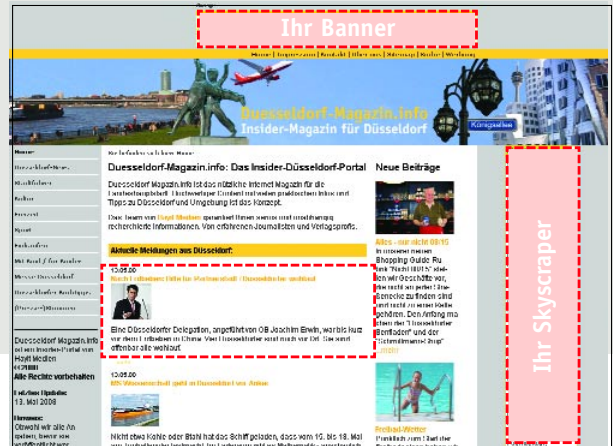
Ihr Banner

Home | Impressum | Kontakt | Über uns | Sitemap | Suche | Werbung

Duesseldorf-Magazin.info
Insider-Magazin für Düsseldorf

Königsallee

Home
Düsseldorf-News
Stadtleben
Kultur
Freizeit
Sport
Fußball
Mit Kind & Kegel
Messe Düsseldorf
Düsseldorfer Anzeigen
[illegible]

Duesseldorf-Magazin.info ist ein Insider-Portal von Haytt Medien ©2008
Alle Rechte vorbehalten

Letztes Update:
13. Mai 2008

Hinweis:
Obwohl wir alle An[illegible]

Sie befinden sich hier: Home

Duesseldorf-Magazin.info: Das Insider-Düsseldorf-Portal

Duesseldorf-Magazin.info ist das nützliche Internet-Magazin für die Landeshauptstadt. Hochwertiger Content mit vielen praktischen Infos und Tipps zu Düsseldorf und Umgebung ist das Konzept.

Das Team von Haytt Medien spendet Ihnen seriös und unabhängig recherchierte Informationen. Von erfahrenen Journalisten und Verlagsprofis.

Aktuelle Meldungen aus Düsseldorf:

13.05.08
Nach Erdbeben: Hilfe für Partnerstadt / Düsseldorfer sind...

Eine Düsseldorfer Delegation, angeführt von OB Joachim Erwin, war bis kurz vor dem Erdbeben in China. Vier Düsseldorfer sind noch vor Ort. Sie sind offenbar alle wohlauf.

13.05.08
MS Wasserschiff geht in Düsseldorf vor Anker

Nicht etwa Kohle oder Stahl hat das Schiff geladen, dass vom 15. bis 18. Mai

Neue Beiträge

Alles - nur nicht 08/15
Ein neuer kleiner Shopping Guide Ru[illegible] "Nicht 08/15" stell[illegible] vor. Geschäfte vor, die nicht am ersten Ecke zu finden sind und nicht zu einer Kette gehören. Den Anfang macht das "Düsseldorfer Bettladen" und die "Schmuckwerkstatt" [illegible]

Freibad-Wetter
Pünktlich zum Start der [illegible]

Ihr Skyscraper